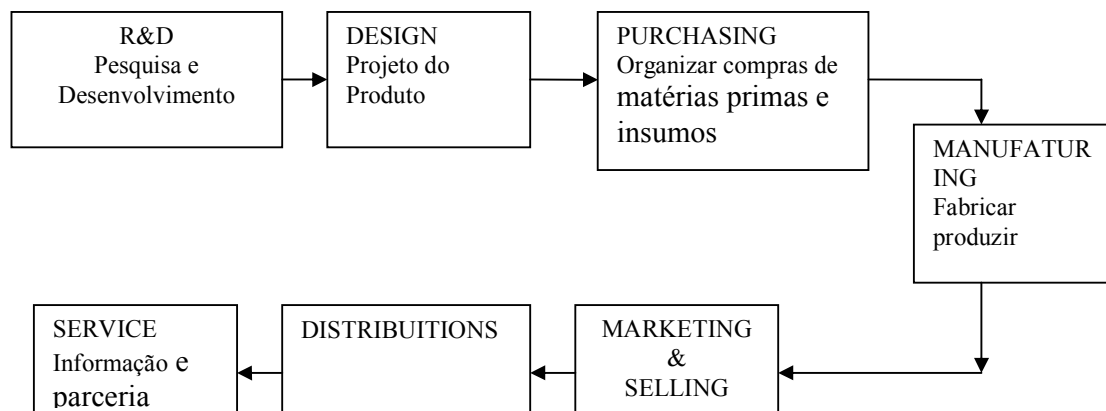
R&D
Pesquisa e Desenvolvimento

DESIGN
Projeto do Produto

PURCHASING
Organizar compras de matérias primas e insumos

MANUFATURING
Fabricar produzir

MARKETING
&
SELLING

DISTRIBUITIONS

SERVICE
Informação e parceria